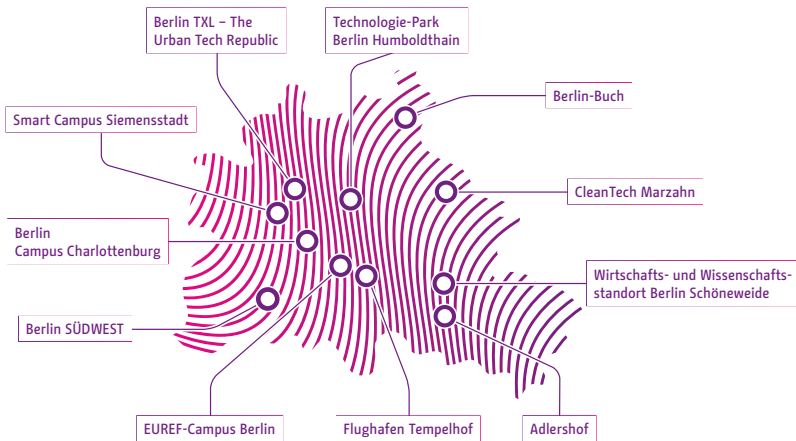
Berlin TXL – The Urban Tech Republic

Technologie-Park Berlin Humboldthain

Berlin-Buch

Smart Campus Siemensstadt

CleanTech Marzahn

Berlin Campus Charlottenburg

Wirtschafts- und Wissenschaftsstandort Berlin Schöneweide

Berlin SÜDWEST

EUREF-Campus Berlin

Flughafen Tempelhof

Adlershof